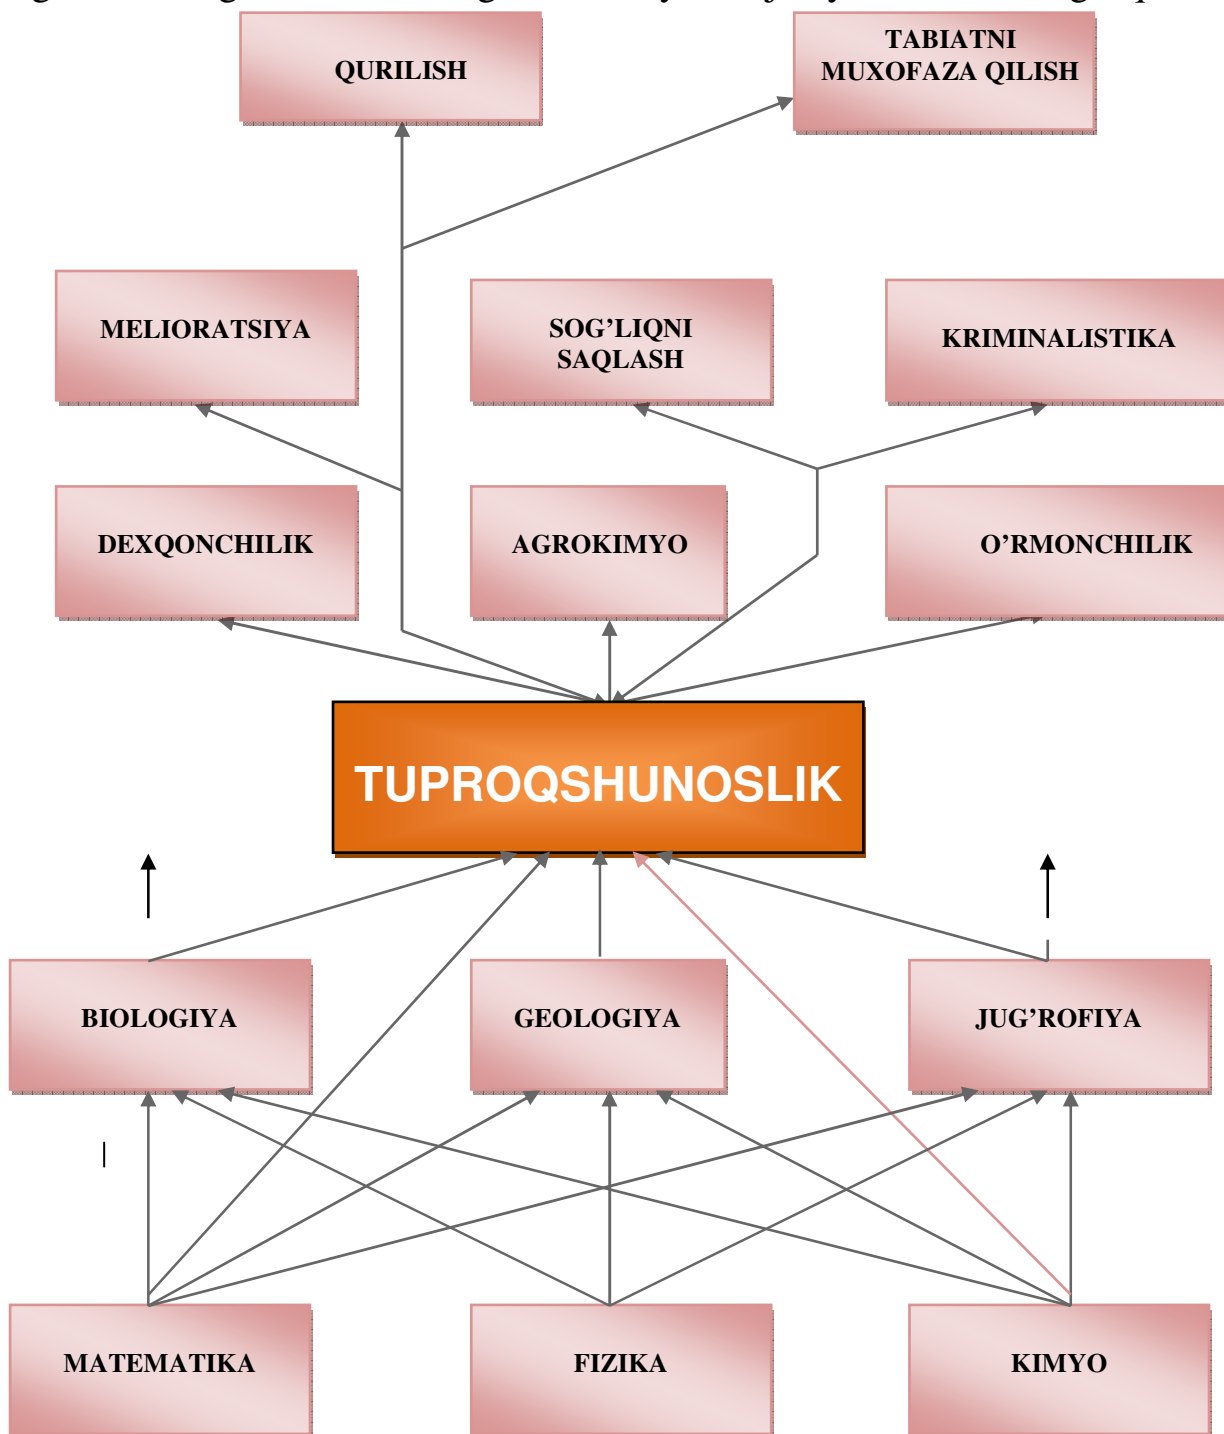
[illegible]

QURILISH

TABIATNI MUXOFAZA QILISH

MELIORATSIYA

SOG’LIQNI SAQLASH

KRIMINALISTIKA

DEXQONCHILIK

AGROKIMYO

O’RMONCHILIK

TUPROQSHUNOSLIK

BIOLOGIYA

GEOLOGIYA

JUG’ROFIYA

MATEMATIKA

FIZIKA

KIMYO